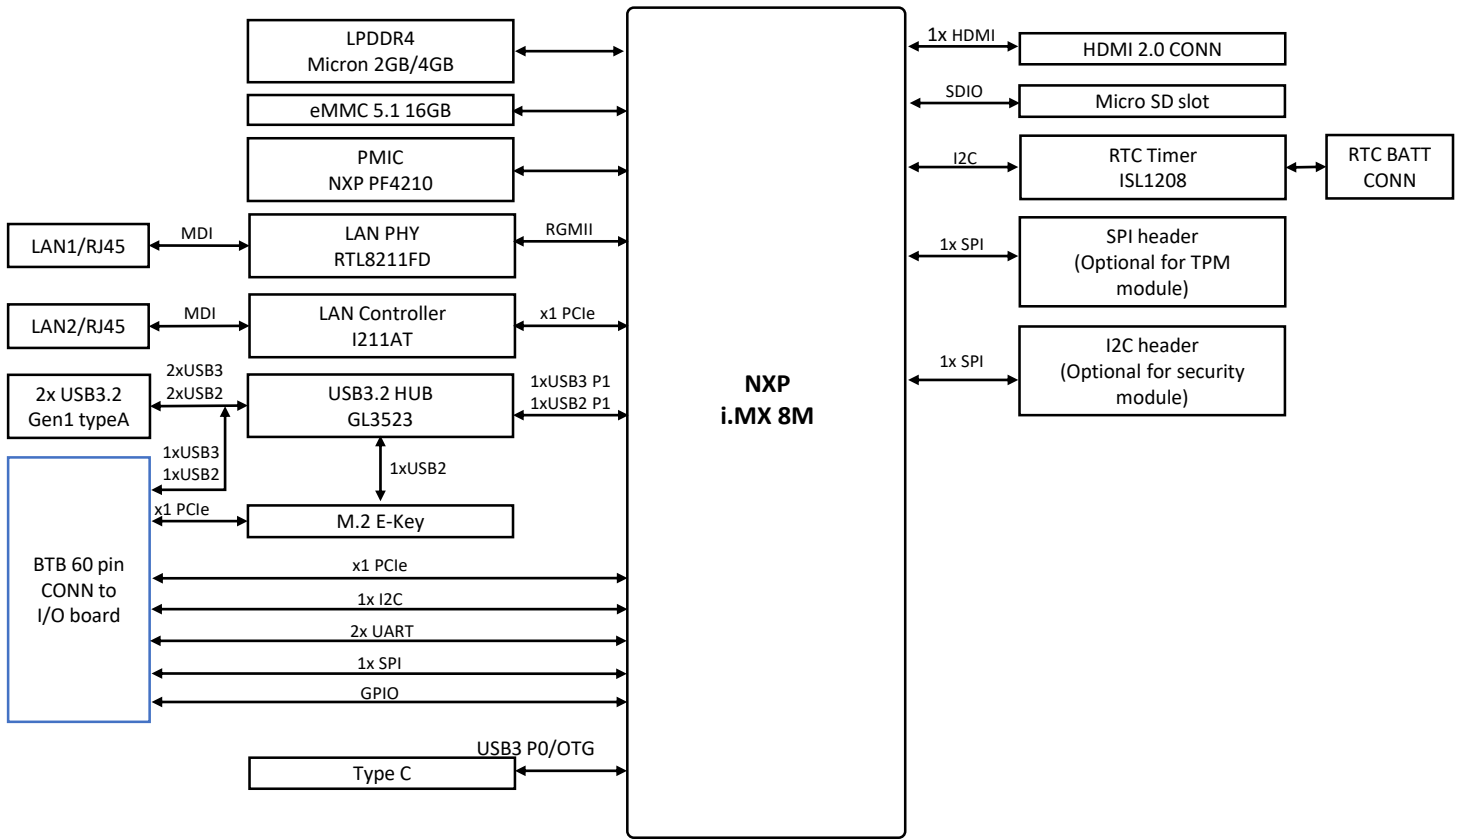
LPDDR4
Micron 2GB/4GB

eMMC 5.1 16GB

PMIC
NXP PF4210

LAN1/RJ45

MDI

LAN PHY
RTL8211FD

RGMII

LAN2/RJ45

MDI

LAN Controller
I211AT

x1 PCIe

2x USB3.2
Gen1 typeA

2xUSB3
2xUSB2

USB3.2 HUB
GL3523

1xUSB3 P1
1xUSB2 P1

1xUSB3
1xUSB2

1xUSB2

x1 PCIe

M.2 E-Key

BTB 60 pin
CONN to
I/O board

x1 PCIe

1x I2C

2x UART

1x SPI

GPIO

USB3 P0/OTG

Type C

NXP
i.MX 8M

1x HDMI

HDMI 2.0 CONN

SDIO

Micro SD slot

I2C

RTC Timer
ISL1208

RTC BATT
CONN

1x SPI

SPI header
(Optional for TPM
module)

1x SPI

I2C header
(Optional for security
module)